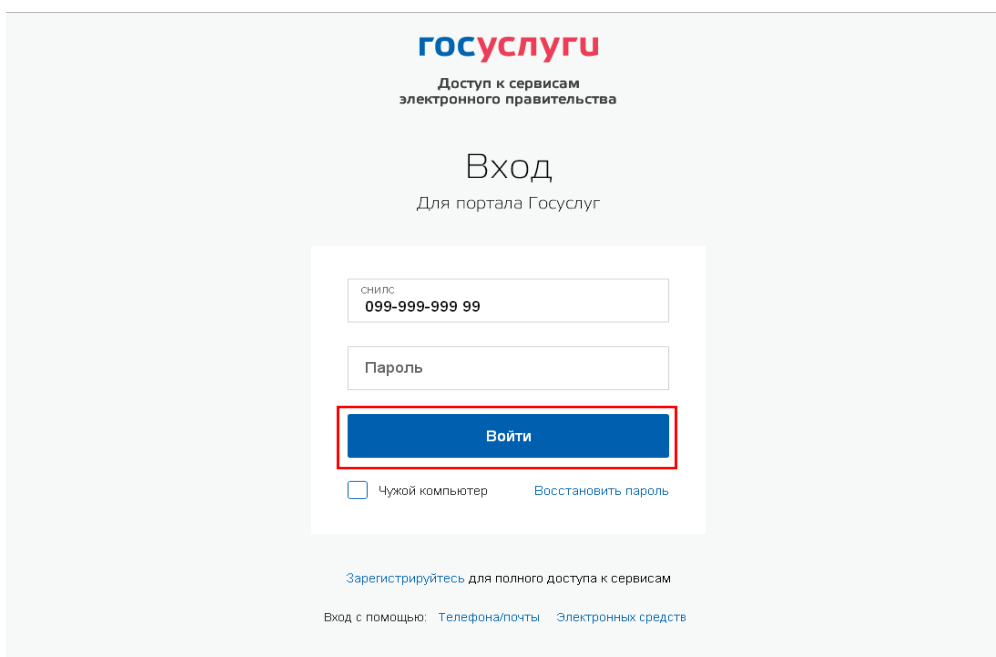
госуслуги

Доступ к сервисам электронного правительства

Вход

Для портала Госуслуг

СНИЛС
099-999-999 99

Пароль

Войти

Чужой компьютер
Восстановить пароль

Зарегистрируйтесь для полного доступа к сервисам

Вход с помощью: Телефона/почты Электронных средств